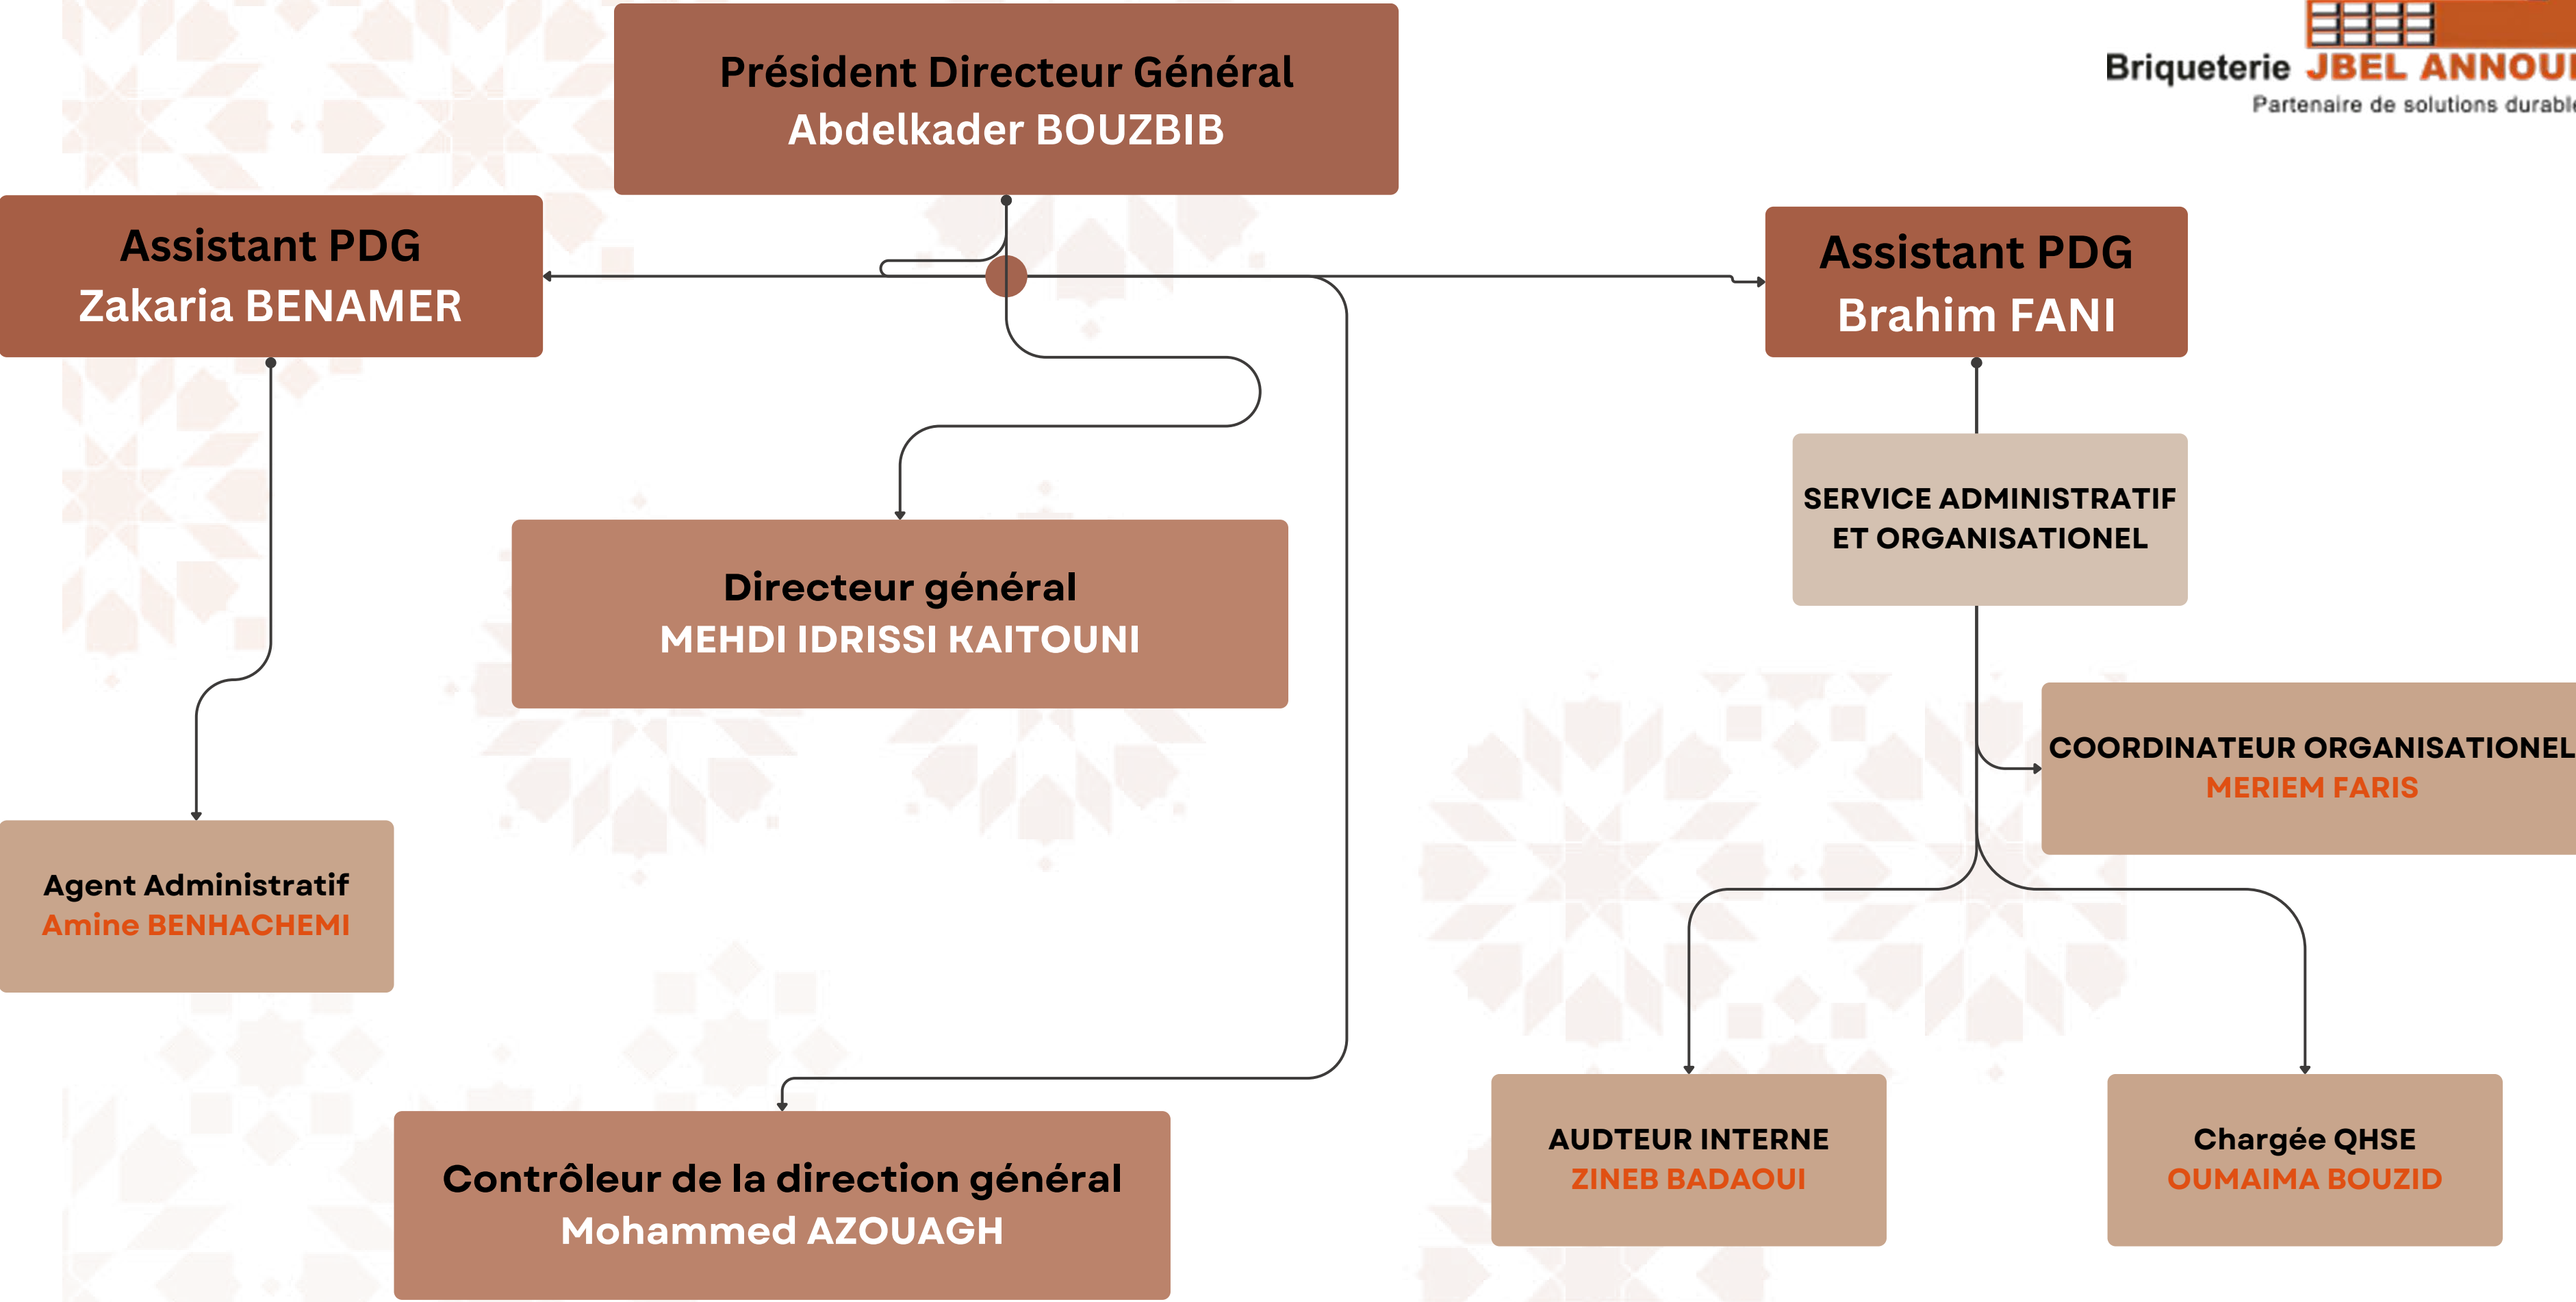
Président Directeur Général
Abdelkader BOUZBIB

Briqueterie JBEL ANNOU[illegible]
Partenaire de solutions durabl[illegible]

Assistant PDG
Zakaria BENAMER

Assistant PDG
Brahim FANI

SERVICE ADMINISTRATIF ET ORGANISATIONEL

Directeur général
MEHDI IDRISSI KAITOUNI

COORDINATEUR ORGANISATIONEL
MERIEM FARIS

Agent Administratif
Amine BENHACHEMI

AUDTEUR INTERNE
ZINEB BADAOUI

Chargée QHSE
OUMAIMA BOUZID

Contrôleur de la direction général
Mohammed AZOUAGH